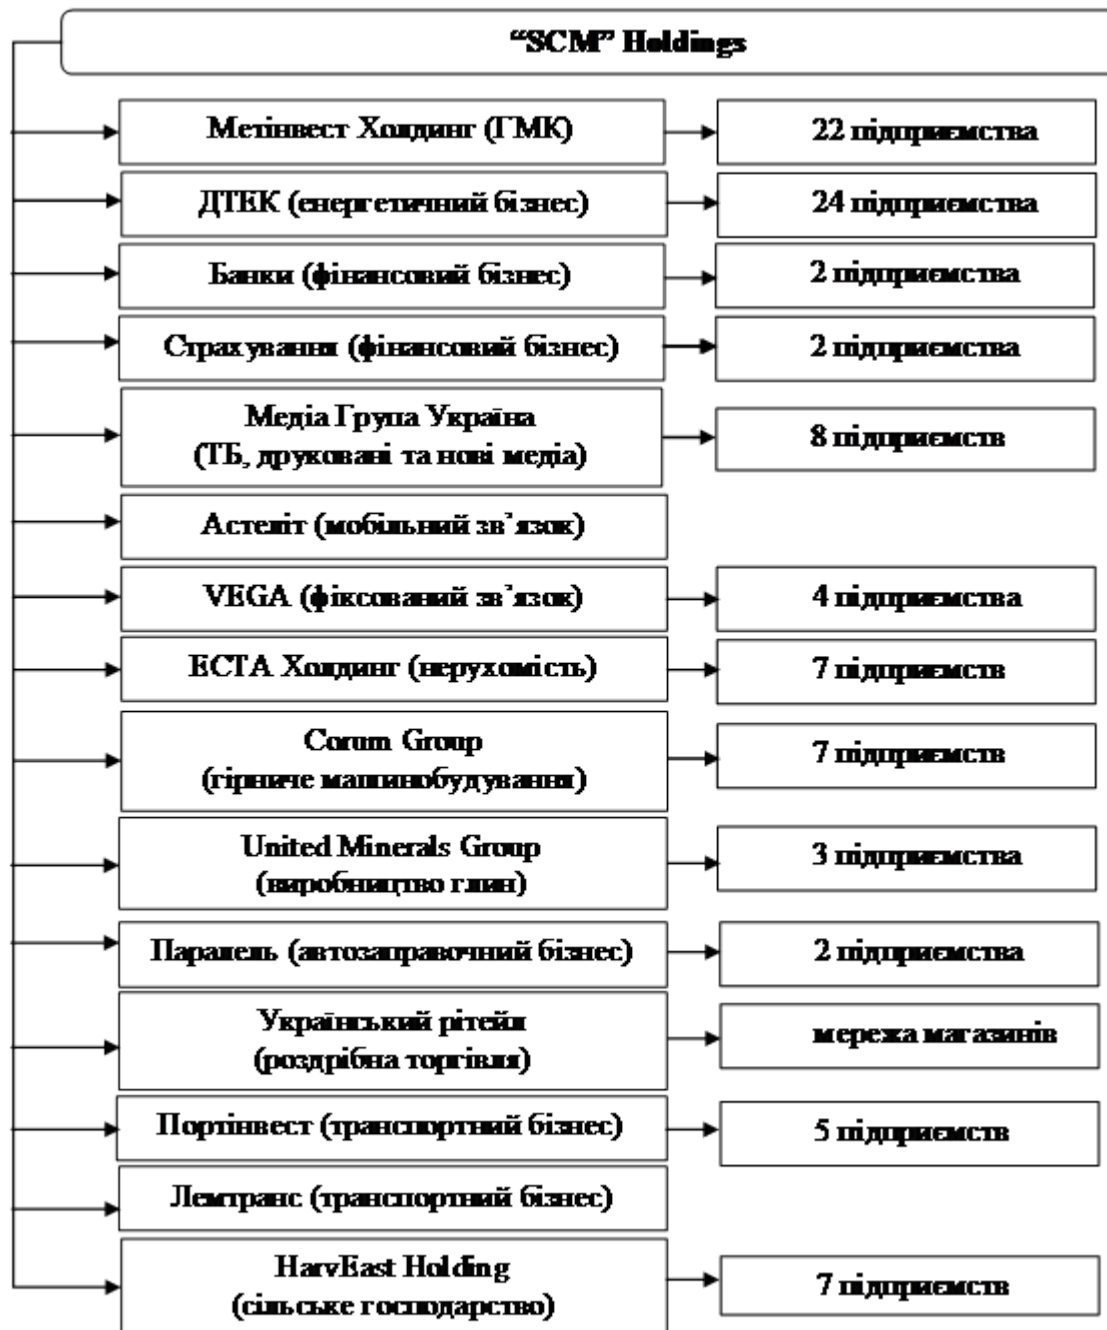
"SCM" Holdings

Метінвест Холдинг (ГМК)
22 підприємства

ДТЕК (енергетичний бізнес)
24 підприємства

Банки (фінансовий бізнес)
2 підприємства

Страхування (фінансовий бізнес)
2 підприємства

Медіа Група Україна (ТБ, друковані та нові медіа)
8 підприємств

Астеліт (мобільний зв'язок)

VEGA (фіксований зв'язок)
4 підприємства

ЕСТА Холдинг (нерухомість)
7 підприємств

Corum Group (гірниче машинобудування)
7 підприємств

United Minerals Group (виробництво глин)
3 підприємства

Паралель (автозаправочний бізнес)
2 підприємства

Український рітейл (роздрібна торгівля)
мережа магазинів

Портінвест (транспортний бізнес)
5 підприємств

Лемтранс (транспортний бізнес)

HarvEast Holding (сільське господарство)
7 підприємств